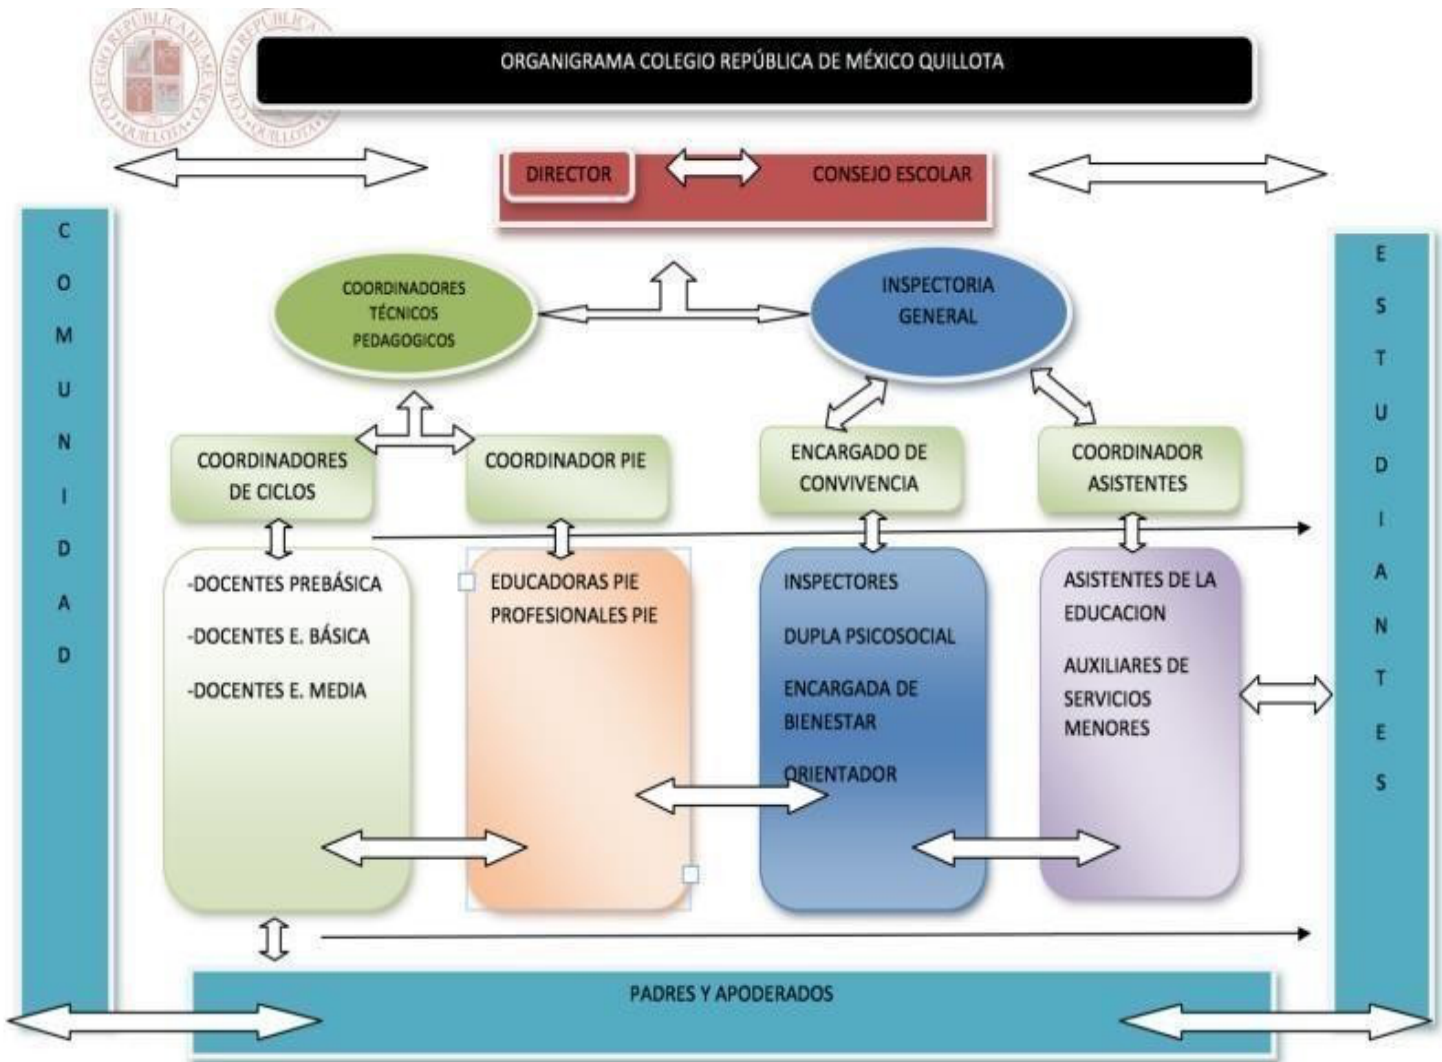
COLEGIO REPÚBLICA DE MÉXICO QUILLOTA

ORGANIGRAMA COLEGIO REPÚBLICA DE MÉXICO QUILLOTA

DIRECTOR

CONSEJO ESCOLAR

C O M U N I D A D

COORDINADORES TÉCNICOS PEDAGOGICOS

INSPECTORIA GENERAL

E S T U D I A N T E S

COORDINADORES DE CICLOS

COORDINADOR PIE

ENCARGADO DE CONVIVENCIA

COORDINADOR ASISTENTES

-DOCENTES PREBÁSICA

-DOCENTES E. BÁSICA

-DOCENTES E. MEDIA

EDUCADORAS PIE
PROFESIONALES PIE

INSPECTORES

DUPLA PSICOSOCIAL

ENCARGADA DE BIENESTAR

ORIENTADOR

ASISTENTES DE LA EDUCACION

AUXILIARES DE SERVICIOS MENORES

PADRES Y APODERADOS